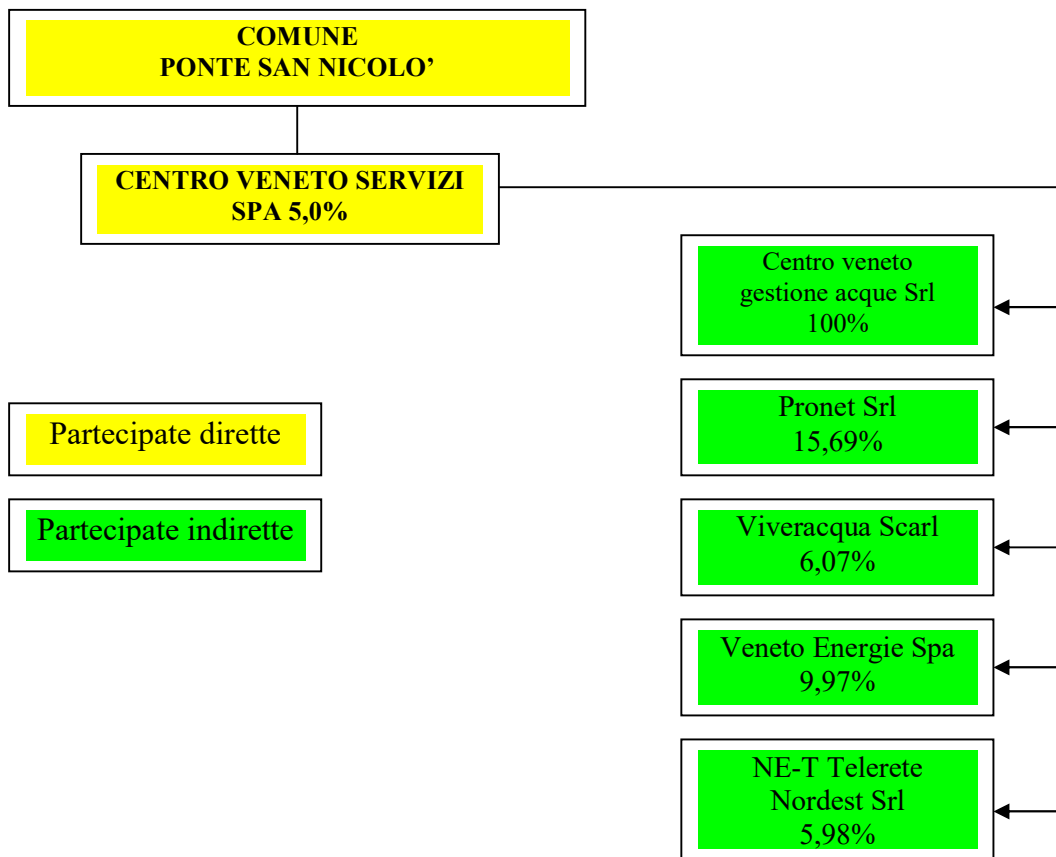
COMUNE
PONTE SAN NICOLO’

CENTRO VENETO SERVIZI SPA 5,0%

Centro veneto gestione acque Srl 100%

Partecipate dirette

Pronet Srl 15,69%

Partecipate indirette

Viveracqua Scarl 6,07%

Veneto Energie Spa 9,97%

NE-T Telerete Nordest Srl 5,98%